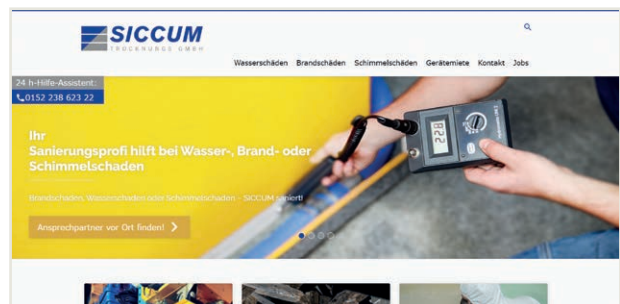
SICCUM
TROCKNUNGS GMBH

Wasserschäden Brandschäden Schimmelschäden Gerätemiete Kontakt Jobs

24 h-Hilfe-Assistent:
0152 238 623 22

Ihr
Sanierungsprofi hilft bei Wasser-, Brand- oder Schimmelschaden

Brandschaden, Wasserschaden oder Schimmelschaden – SICCUM saniert!

Ansprechpartner vor Ort finden!

22.8